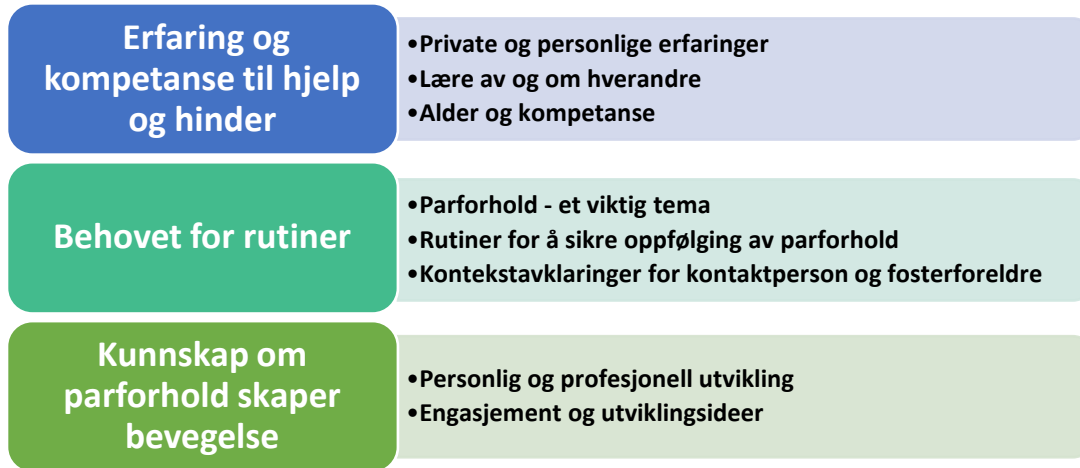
Erfaring og kompetanse til hjelp og hinder

•Private og personlige erfaringer
•Lære av og om hverandre
•Alder og kompetanse

Behovet for rutiner

•Parforhold - et viktig tema
•Rutiner for å sikre oppfølging av parforhold
•Kontekstavklaringer for kontaktperson og fosterforeldre

Kunnskap om parforhold skaper bevegelse

•Personlig og profesjonell utvikling
•Engasjement og utviklingsideer